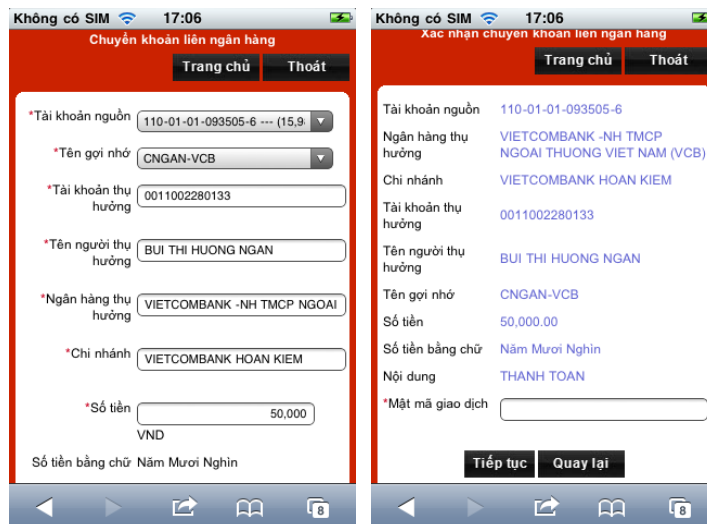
Không có SIM 17:06

Chuyển khoản liên ngân hàng

Trang chủ Thoát

*Tài khoản nguồn 110-01-01-093505-6 --- (15,9

*Tên gợi nhớ CNGAN-VCB

*Tài khoản thụ hưởng 0011002280133

*Tên người thụ hưởng BUI THI HUONG NGAN

*Ngân hàng thụ hưởng VIETCOMBANK -NH TMCP NGOAI

*Chi nhánh VIETCOMBANK HOAN KIEM

*Số tiền 50,000 VND

Số tiền bằng chữ Năm Mươi Nghìn

8

Không có SIM 17:06

Xác nhận chuyển khoản liên ngân hàng

Trang chủ Thoát

Tài khoản nguồn 110-01-01-093505-6

Ngân hàng thụ hưởng VIETCOMBANK -NH TMCP NGOAI THUONG VIET NAM (VCB)

Chi nhánh VIETCOMBANK HOAN KIEM

Tài khoản thụ hưởng 0011002280133

Tên người thụ hưởng BUI THI HUONG NGAN

Tên gợi nhớ CNGAN-VCB

Số tiền 50,000.00

Số tiền bằng chữ Năm Mươi Nghìn

Nội dung THANH TOAN

*Mật mã giao dịch

Tiếp tục Quay lại

8